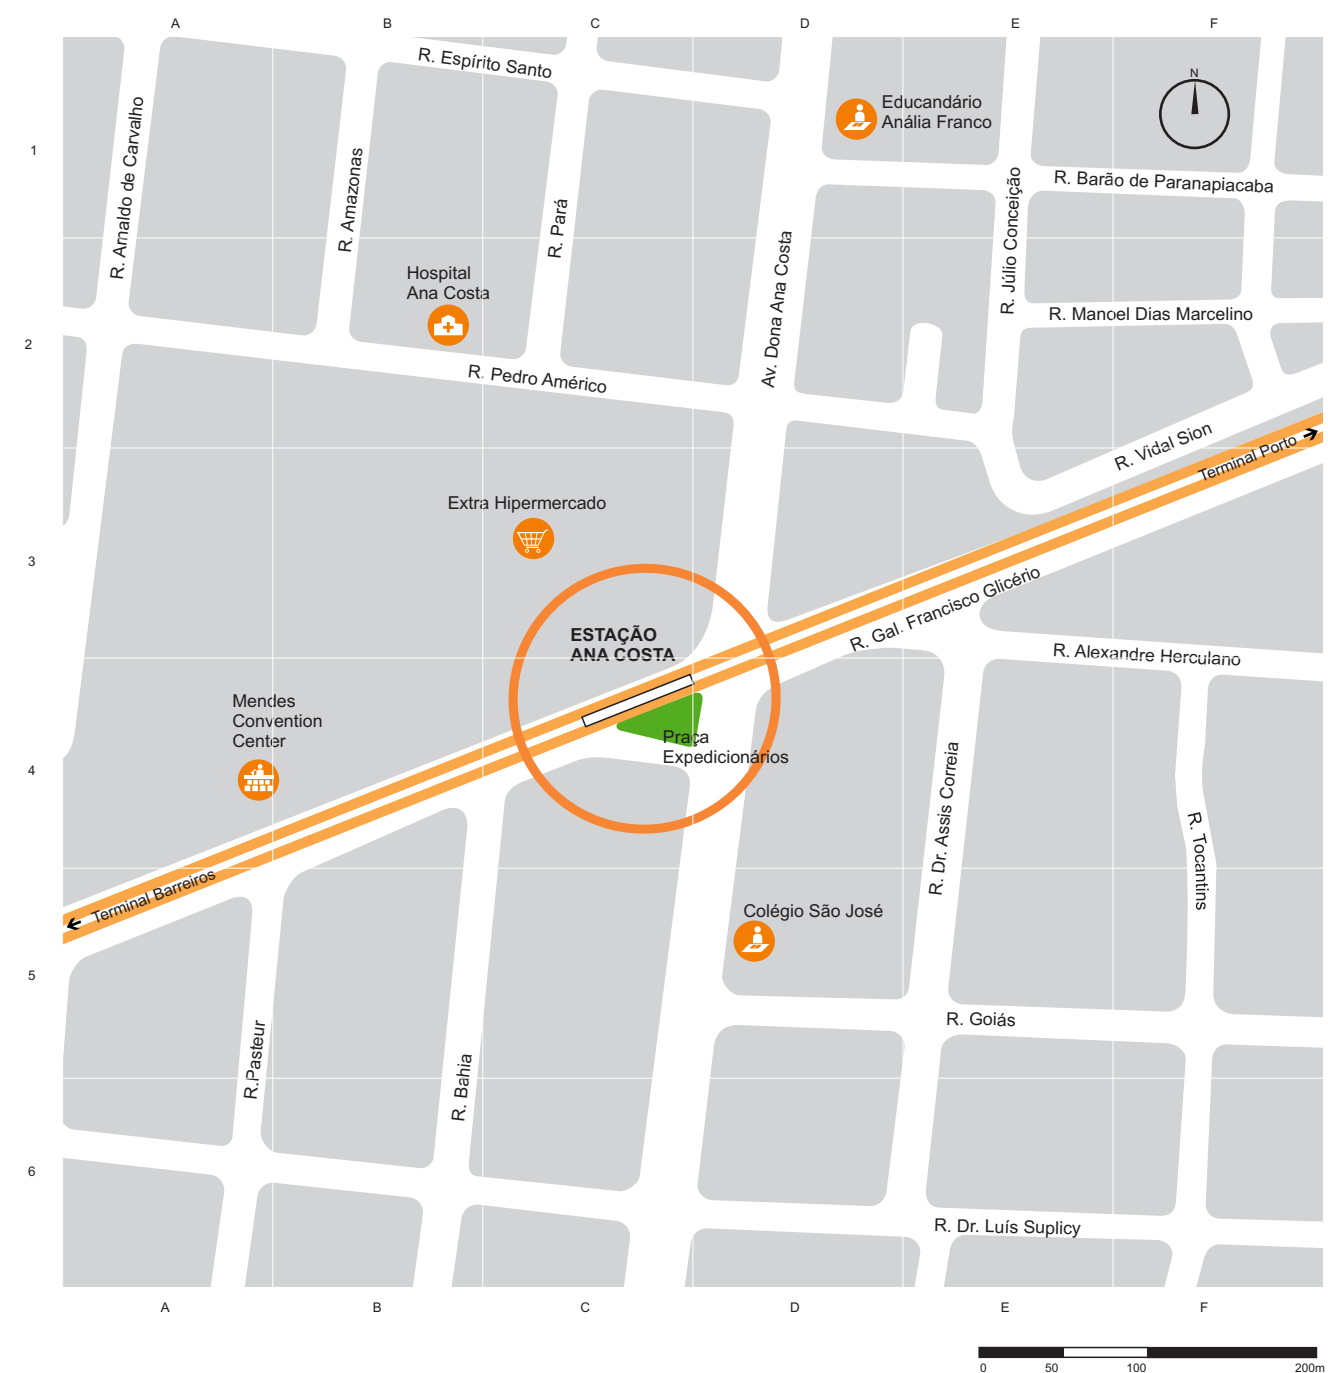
A B C D E F

1

2

3

4

5

6

N

R. Espírito Santo

Educandário
Anália Franco

R. Arnaldo de Carvalho

R. Amazonas

R. Pará

Av. Dona Ana Costa

R. Júlio Conceição

R. Barão de Paranapiacaba

R. Manoel Dias Marcelino

Hospital
Ana Costa

R. Pedro Américo

R. Vidal Sion

Terminal Porto

Extra Hipermercado

ESTAÇÃO
ANA COSTA

R. Gal. Francisco Glicério

R. Alexandre Herculano

Mendes
Convention
Center

Praça
Expedicionários

R. Dr. Assis Correia

R. Tocantins

Terminal Barreiros

Colégio São José

R. Goiás

R.Pasteur

R. Bahia

R. Dr. Luís Suplicy

A B C D E F

0 50 100 200m